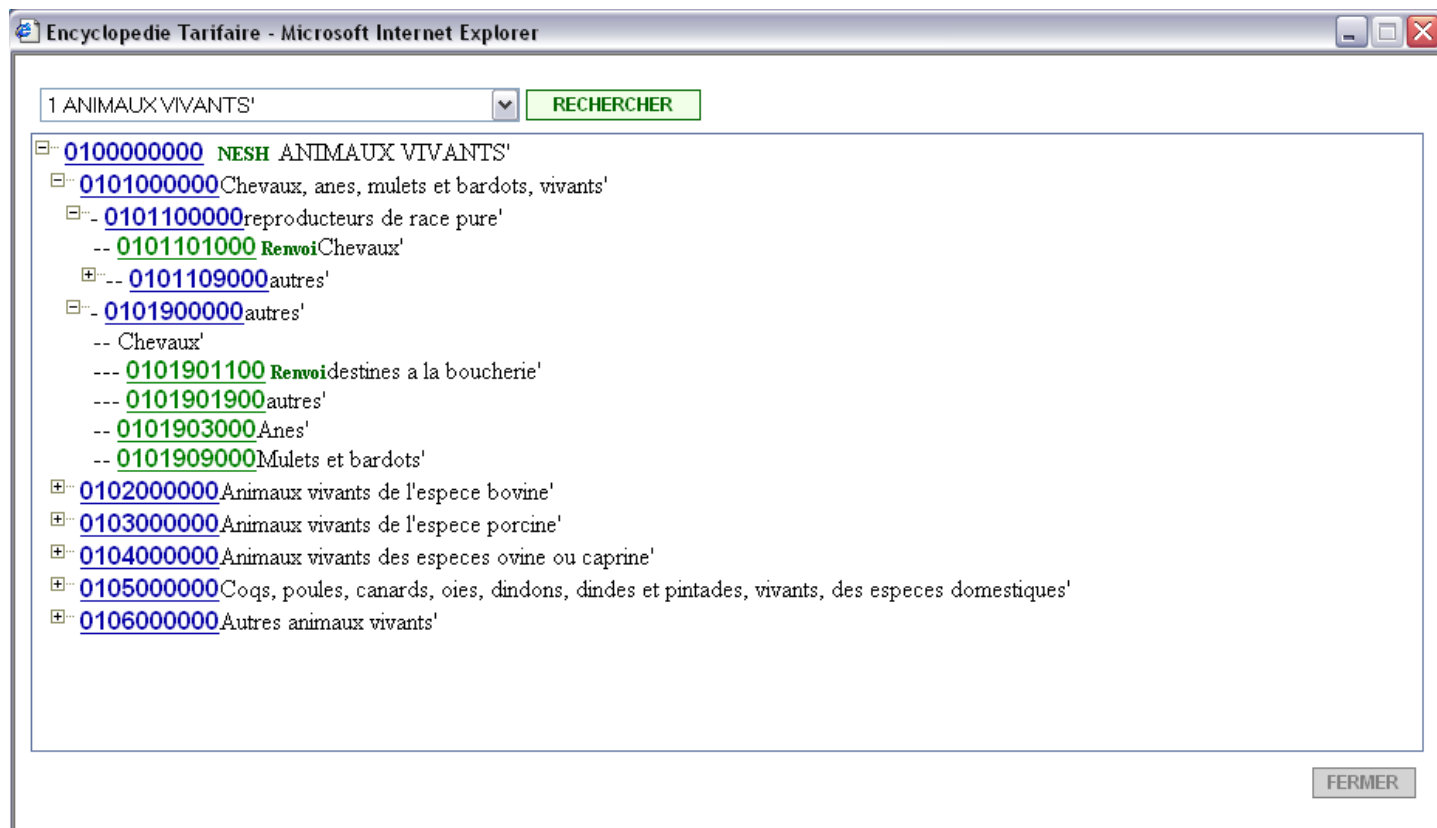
Encyclopedie Tarifaire - Microsoft Internet Explorer

1 ANIMAUX VIVANTS'
RECHERCHER

0100000000 NESH ANIMAUX VIVANTS'
0101000000Chevaux, anes, mulets et bardots, vivants'
- 0101100000reproducteurs de race pure'
-- 0101101000 RenvoiChevaux'
-- 0101109000autres'
- 0101900000autres'
-- Chevaux'
--- 0101901100 Renvoidestines a la boucherie'
--- 0101901900autres'
-- 0101903000Anes'
-- 0101909000Mulets et bardots'
0102000000Animaux vivants de l'espece bovine'
0103000000Animaux vivants de l'espece porcine'
0104000000Animaux vivants des especes ovine ou caprine'
0105000000Coqs, poules, canards, oies, dindons, dindes et pintades, vivants, des especes domestiques'
0106000000Autres animaux vivants'

FERMER